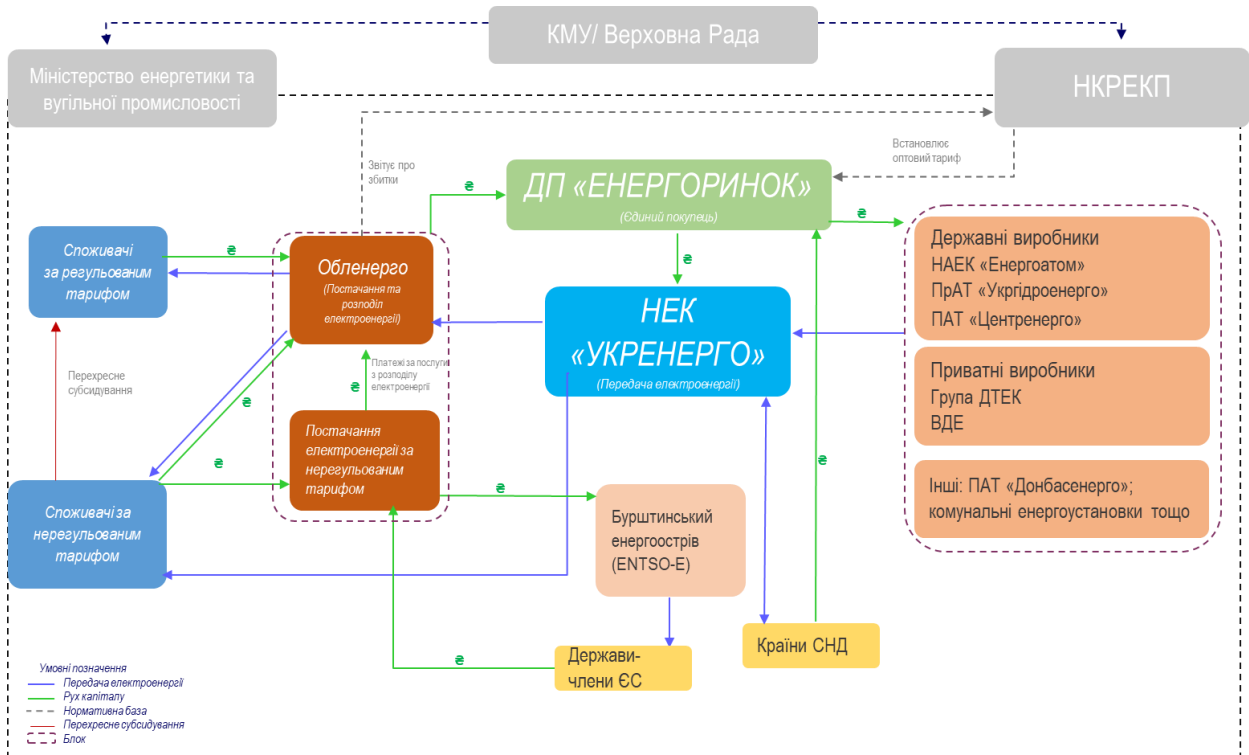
КМУ/ Верховна Рада

Міністерство енергетики та вугільної промисловості

НКРЕКП

Звітує про збитки

Встановлює оптовий тариф

ДП «ЕНЕРГОРИНОК»
(Єдиний покупець)

₴

Споживачі за регульованим тарифом

₴

Обленерго
(Постачання та розподіл електроенергії)

₴

Державні виробники
НАЕК «Енергоатом»
ПрАТ «Укргідроенерго»
ПАТ «Центренерго»

₴

НЕК «УКРЕНЕРГО»
(Передача електроенергії)

Приватні виробники
Група ДТЕК
ВДЕ

Перехресне субсидування

Платежі за послуги з розподілу електроенергії

₴

₴

₴

Постачання електроенергії за нерегульованим тарифом

Інші: ПАТ «Донбасенерго»; комунальні енергоустановки тощо

₴

Споживачі за нерегульованим тарифом

₴

Бурштинський енергоострів (ENTSO-E)

₴

Умовні позначення
Передача електроенергії
Рух капіталу
Нормативна база
Перехресне субсидування
Блок

₴

Держави-члени ЄС

Країни СНД